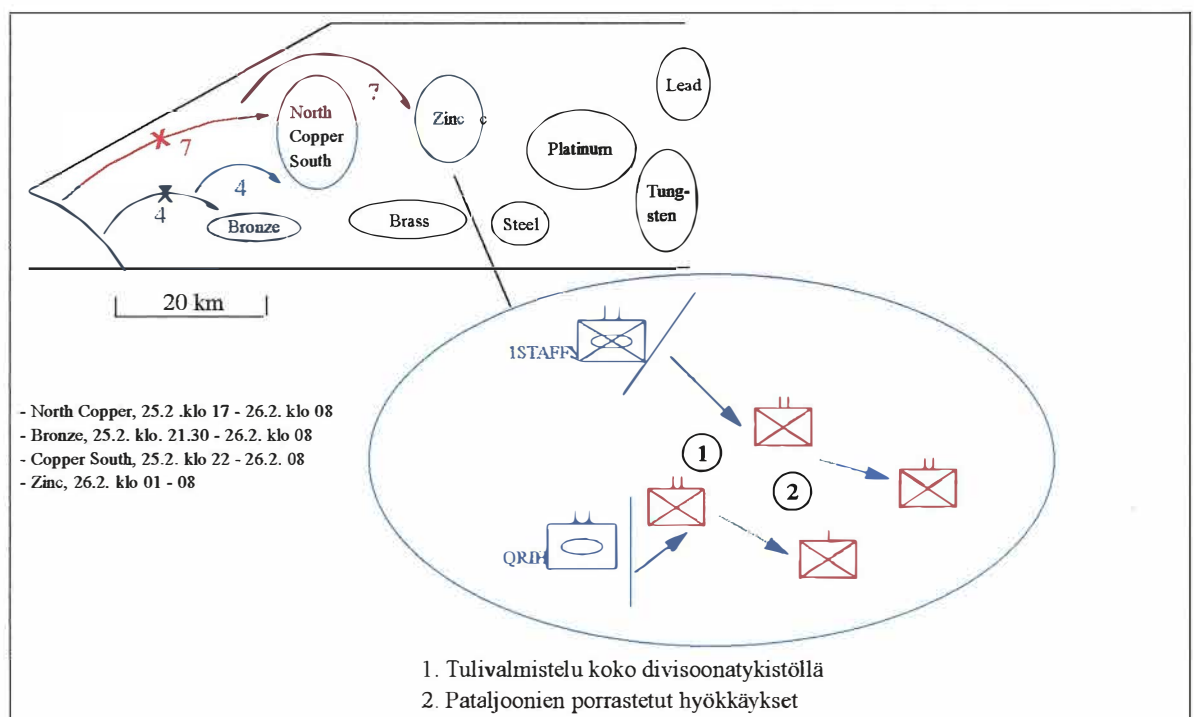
7

North
Copper
South

Zinc c

Lead

Platinum

Tung-
sten

7

4

4

Bronze

Brass

Steel

20 km

1STAFF

QRIH

1

2

- North Copper, 25.2 .klo 17 - 26.2. klo 08
- Bronze, 25.2. klo. 21.30 - 26.2. klo 08
- Copper South, 25.2. klo 22 - 26.2. 08
- Zinc, 26.2. klo 01 - 08

1. Tulivalmistelu koko divisoonatykistöllä
2. Pataljoonien porrastetut hyökkäykset